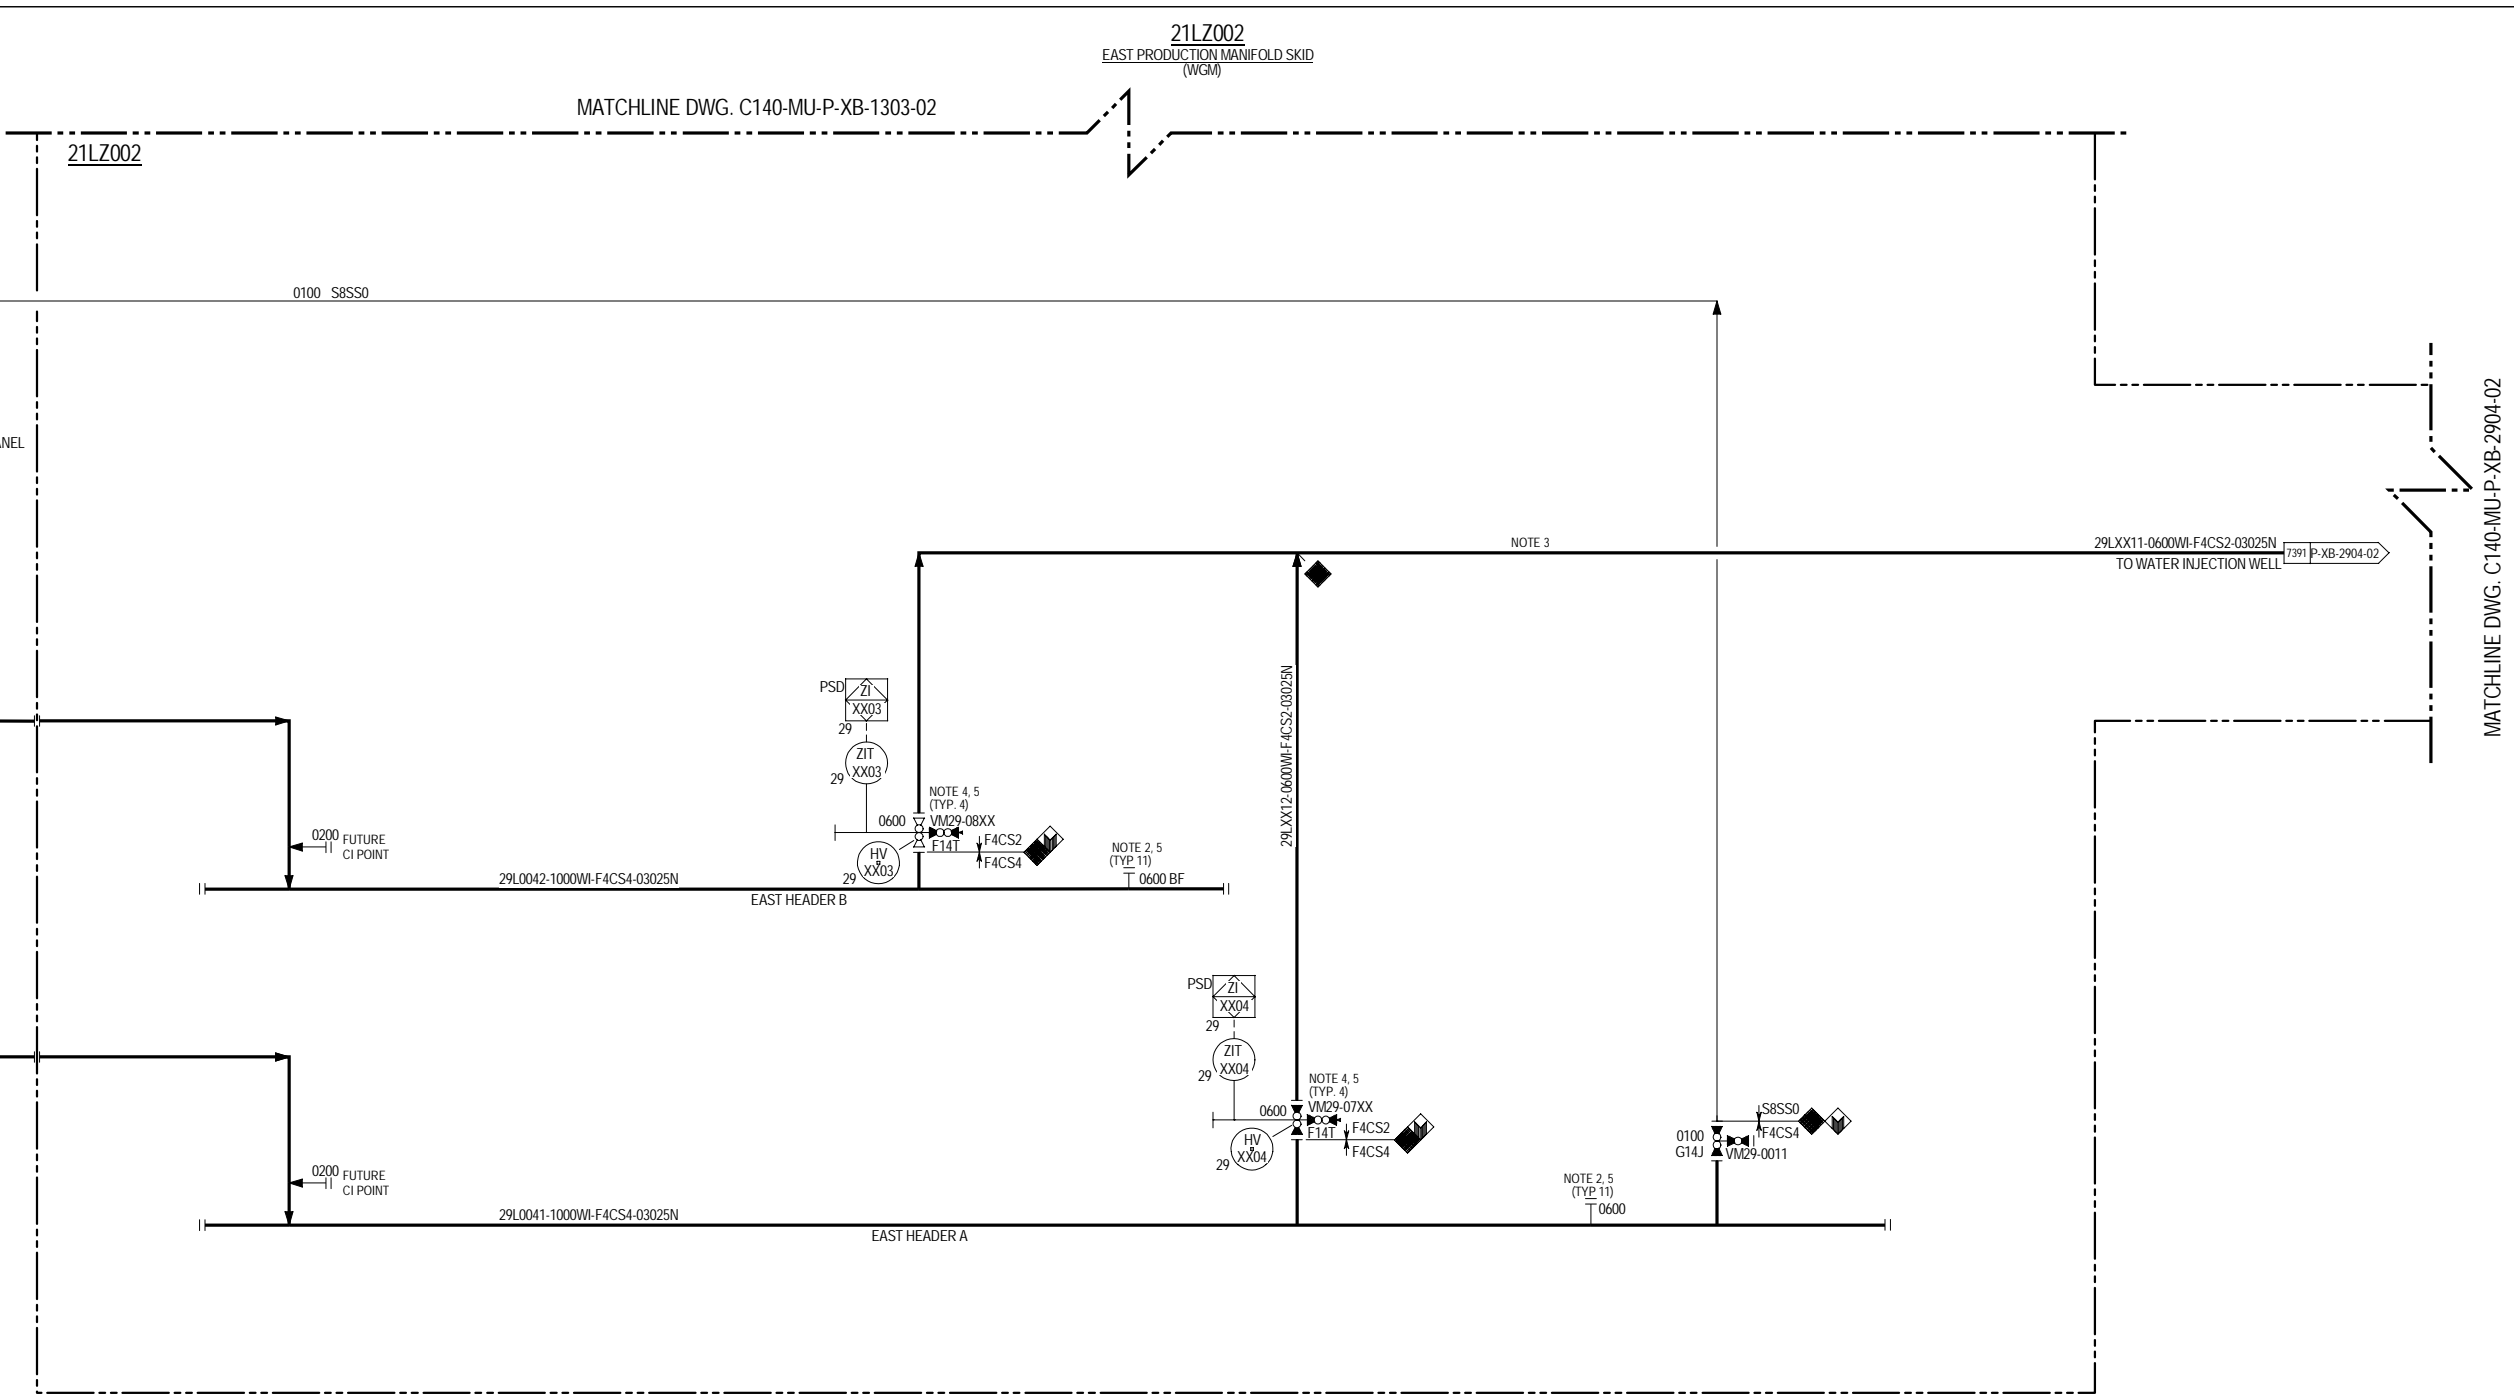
21LZ002
EAST PRODUCTION MANIFOLD SKID
(WGM)

MATCHLINE DWG. C140-MU-P-XB-1303-02

21LZ002

0100 S8SS0

ANEL

NOTE 3

29LXX11-0600WI-F4CS2-03025N
TO WATER INJECTION WELL 7391 P-XB-2904-02

MATCHLINE DWG. C140-MU-P-XB-2904-02

29LXX12-0600WI-F4CS2-03025N

PSD ZI XX03 29

ZIT XX03 29

NOTE 4, 5
(TYP. 4)
0600 VM29-08XX
F14T
F4CS2
F4CS4

HV XX03 29

0200 FUTURE CI POINT

NOTE 2, 5
(TYP. 11)
0600 BF

29L0042-1000WI-F4CS4-03025N
EAST HEADER B

PSD ZI XX04 29

ZIT XX04 29

NOTE 4, 5
(TYP. 4)
0600 VM29-07XX
F14T
F4CS2
F4CS4

HV XX04 29

S8SS0
0100 F4CS4
G14J VM29-0011

0200 FUTURE CI POINT

NOTE 2, 5
(TYP. 11)
0600

29L0041-1000WI-F4CS4-03025N
EAST HEADER A